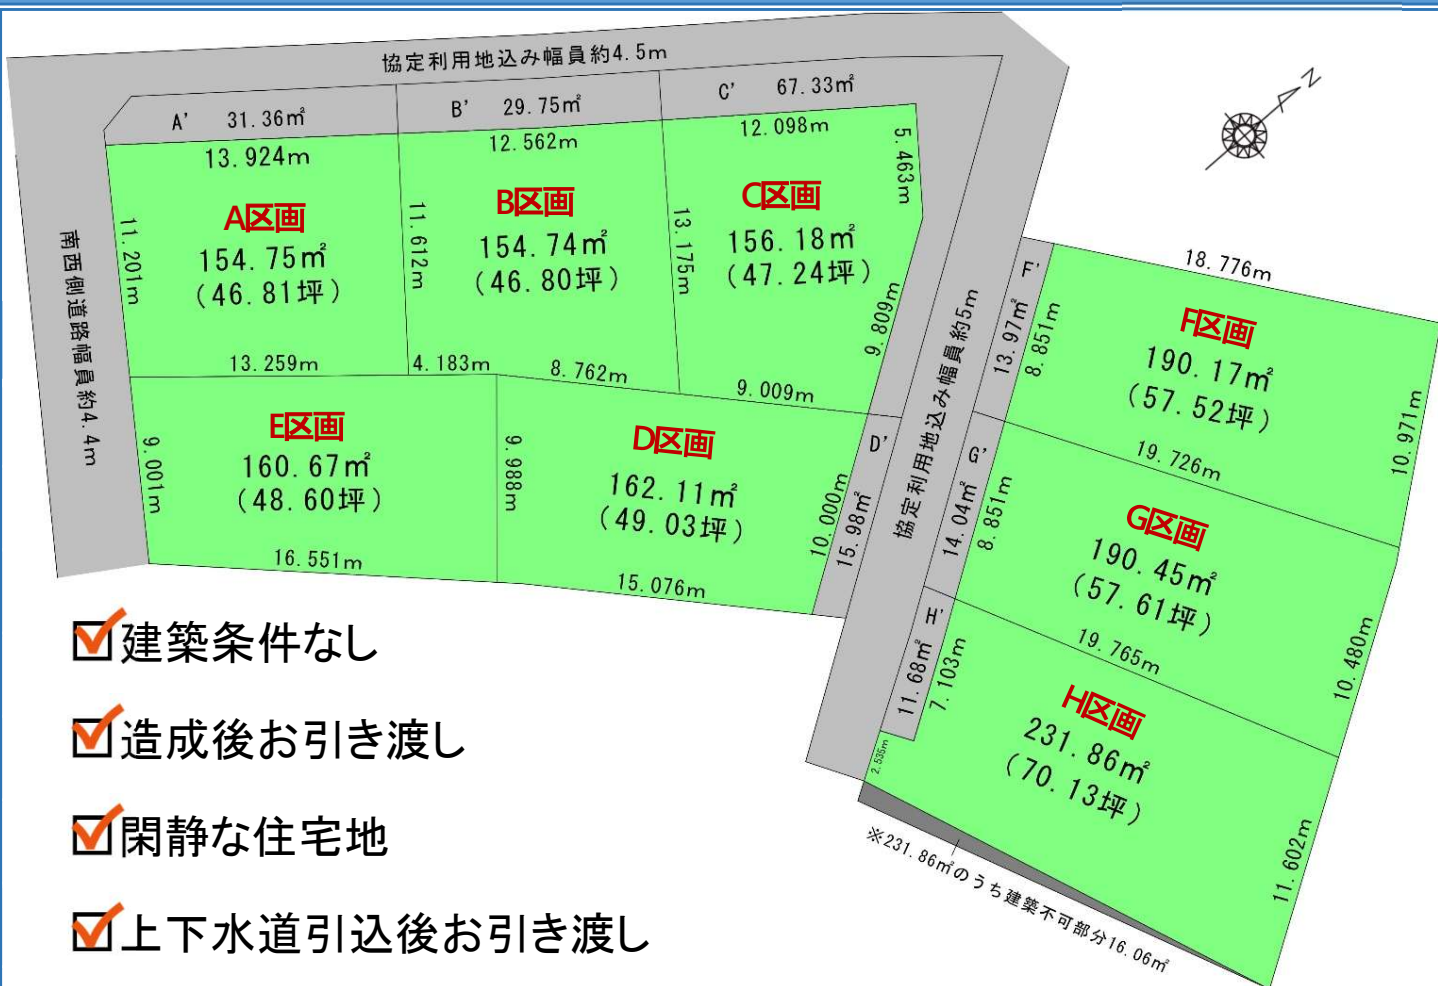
協定利用地込み幅員約4.5m

A' 31.36㎡

B' 29.75㎡

C' 67.33㎡

13.924m

12.562m

12.098m

5.463m

A区画
154.75㎡
(46.81坪)

B区画
154.74㎡
(46.80坪)

C区画
156.18㎡
(47.24坪)

11.201m

11.612m

13.175m

南西側道路幅員約4.4m

13.259m

4.183m

8.762m

9.009m

9.809m

E区画
160.67㎡
(48.60坪)

D区画
162.11㎡
(49.03坪)

9.001m

9.988m

10.000m

15.98㎡

D'

16.551m

15.076m

協定利用地込み幅員約5m

F'

13.97㎡

8.851m

18.776m

F区画
190.17㎡
(57.52坪)

10.971m

19.726m

G'

14.04㎡

8.851m

G区画
190.45㎡
(57.61坪)

10.480m

19.765m

H'

11.68㎡

7.103m

H区画
231.86㎡
(70.13坪)

11.602m

2.535m

※231.86㎡のうち建築不可部分16.06㎡

N

建築条件なし

造成後お引き渡し

閑静な住宅地

上下水道引込後お引き渡し